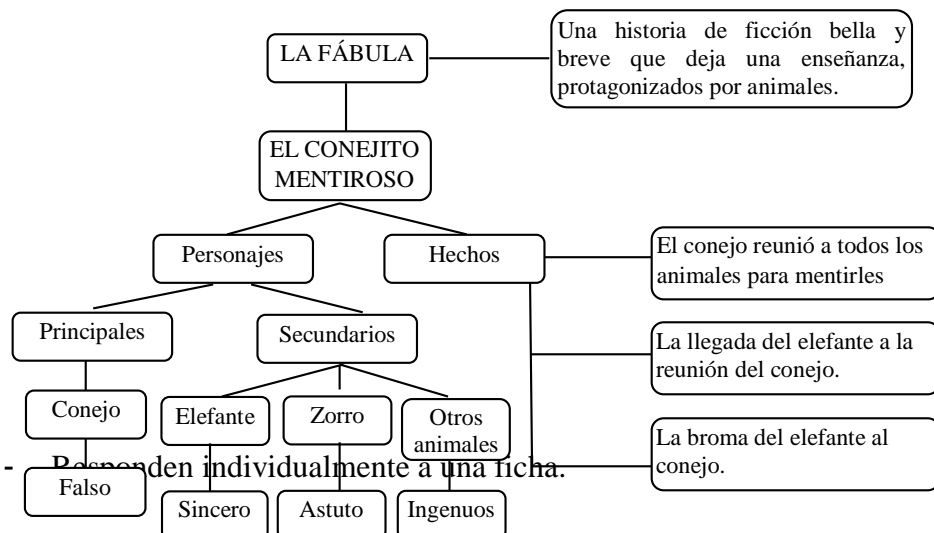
LA FÁBULA

Una historia de ficción bella y breve que deja una enseñanza, protagonizados por animales.

EL CONEJITO MENTIROSO

Personajes

Hechos

El conejo reunió a todos los animales para mentirles

Principales

Secundarios

La llegada del elefante a la reunión del conejo.

Conejo

Elefante

Zorro

Otros animales

La broma del elefante al conejo.

- Responden individualmente a una ficha.

Falso

Sincero

Astuto

Ingenuos